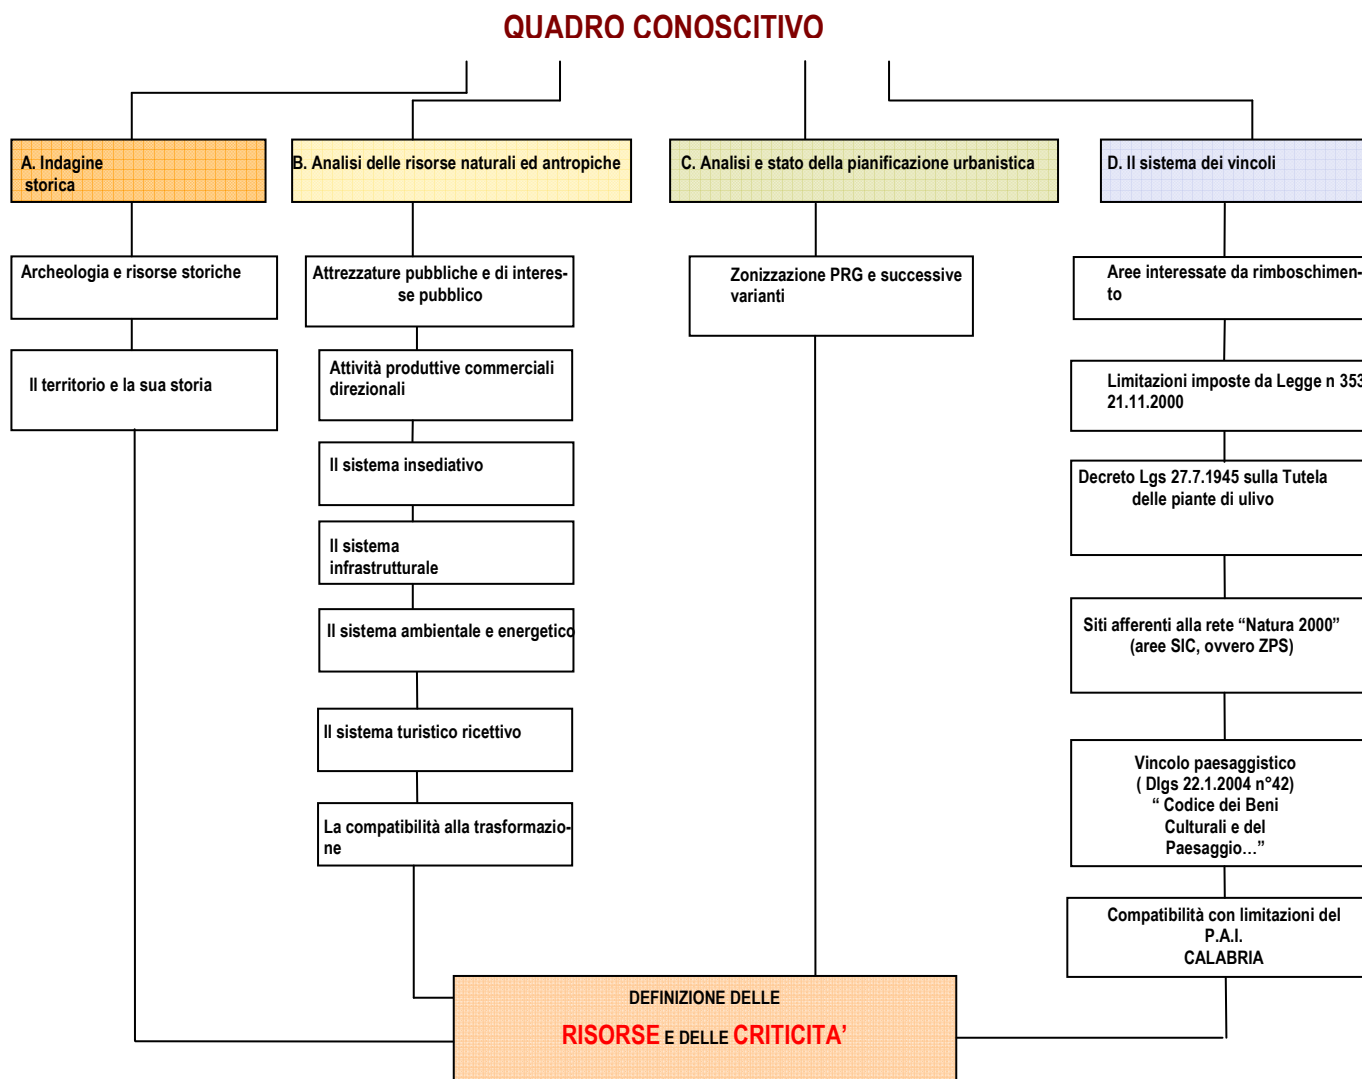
QUADRO CONOSCITIVO

A. Indagine storica

B. Analisi delle risorse naturali ed antropiche

C. Analisi e stato della pianificazione urbanistica

D. Il sistema dei vincoli

Archeologia e risorse storiche

Il territorio e la sua storia

Attrezzature pubbliche e di interesse pubblico

Attività produttive commerciali direzionali

Il sistema insediativo

Il sistema infrastrutturale

Il sistema ambientale e energetico

Il sistema turistico ricettivo

La compatibilità alla trasformazione

Zonizzazione PRG e successive varianti

Aree interessate da rimboschimento

Limitazioni imposte da Legge n 353 21.11.2000

Decreto Lgs 27.7.1945 sulla Tutela delle piante di ulivo

Siti afferenti alla rete "Natura 2000" (aree SIC, ovvero ZPS)

Vincolo paesaggistico ( Dlgs 22.1.2004 n°42) " Codice dei Beni Culturali e del Paesaggio..."

Compatibilità con limitazioni del P.A.I. CALABRIA

DEFINIZIONE DELLE
RISORSE E DELLE CRITICITA'